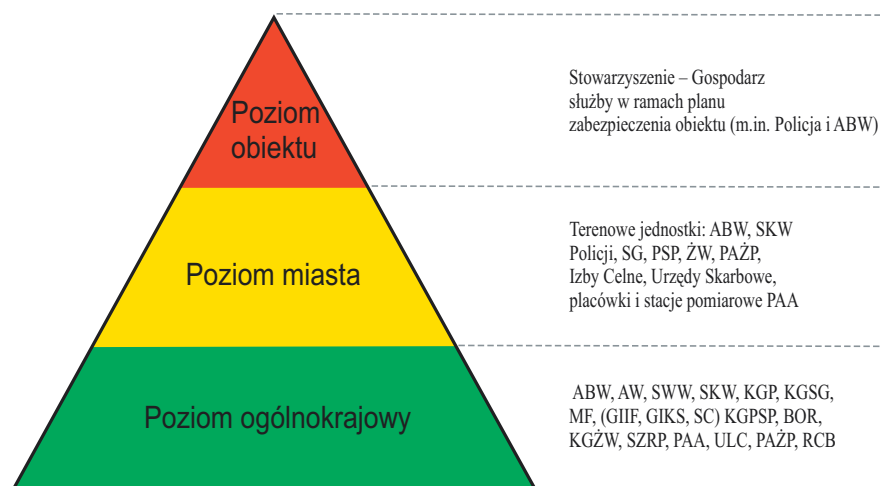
Poziom obiektu

Stowarzyszenie – Gospodarz służby w ramach planu zabezpieczenia obiektu (m.in. Policja i ABW)

Poziom miasta

Terenowe jednostki: ABW, SKW Policji, SG, PSP, ŻW, PAŻP, Izby Celne, Urzędy Skarbowe, placówki i stacje pomiarowe PAA

Poziom ogólnokrajowy

ABW, AW, SWW, SKW, KGP, KGSG, MF, (GIIF, GIKS, SC) KGPSP, BOR, KGŻW, SZRP, PAA, ULC, PAŻP, RCB